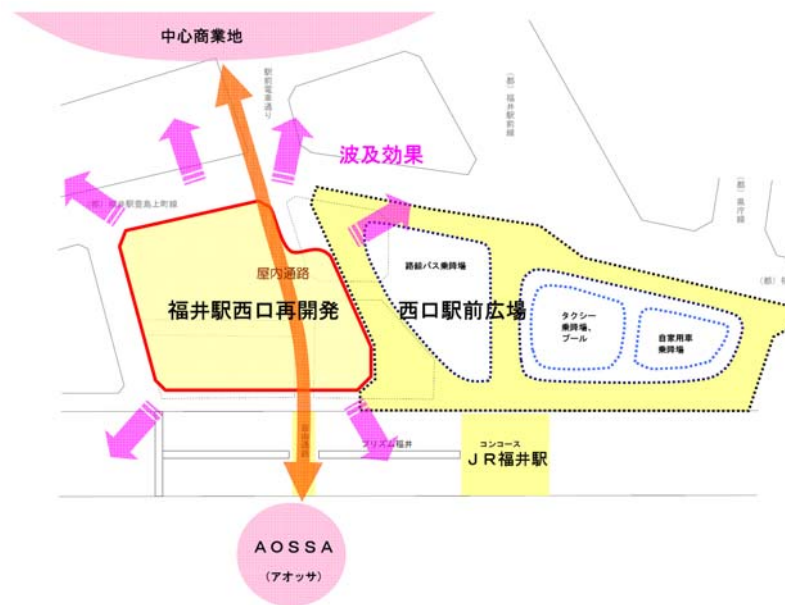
中心商業地

駅前電車通り

(都)福井駅前線

波及効果

(都)福井駅豊島上町線

(都)県庁線

屋内通路

福井駅西口再開発

路線バス乗降場

西口駅前広場

タクシー乗降場、プール

自家用車乗降場

(都)

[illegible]

プリズム福井

コンコース

JR福井駅

AOSSA

(アオッサ)